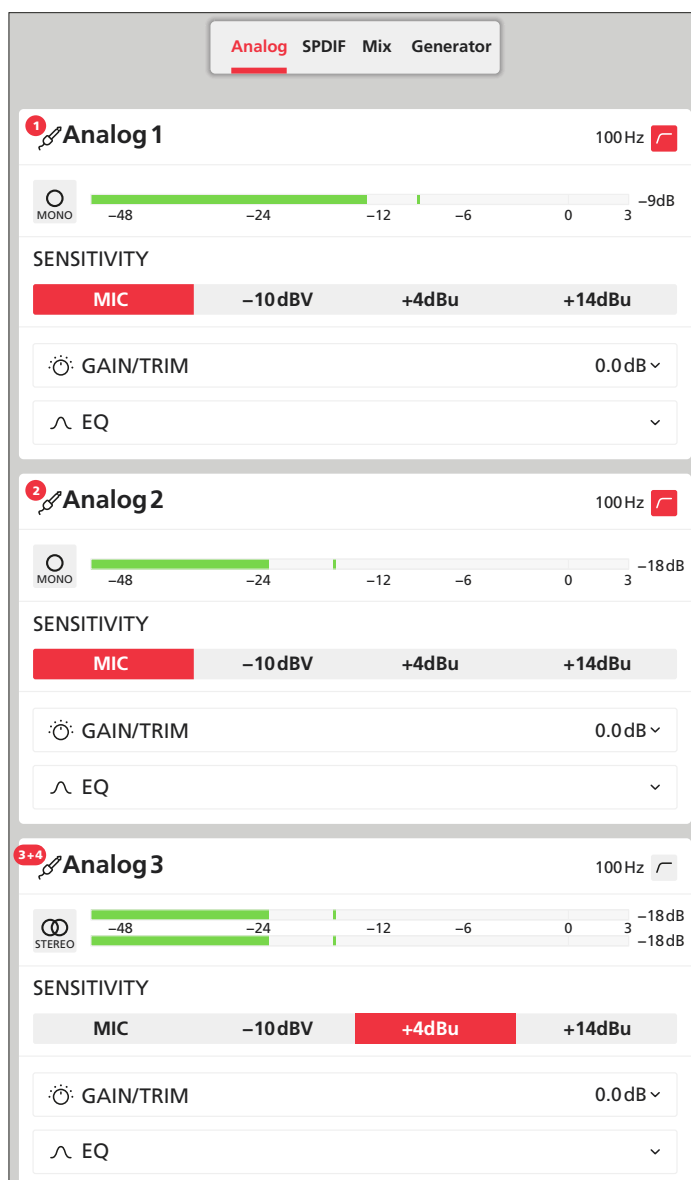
Analog SPDIF Mix Generator

1 Analog 1 100 Hz

MONO
−48 −24 −12 −6 0 3 −9dB

SENSITIVITY

MIC −10 dBV +4dBu +14dBu

GAIN/TRIM 0.0 dB

EQ

2 Analog 2 100 Hz

MONO
−48 −24 −12 −6 0 3 −18 dB

SENSITIVITY

MIC −10 dBV +4dBu +14dBu

GAIN/TRIM 0.0 dB

EQ

3+4 Analog 3 100 Hz

STEREO
−48 −24 −12 −6 0 3 −18 dB −18 dB

SENSITIVITY

MIC −10 dBV +4dBu +14dBu

GAIN/TRIM 0.0 dB

EQ